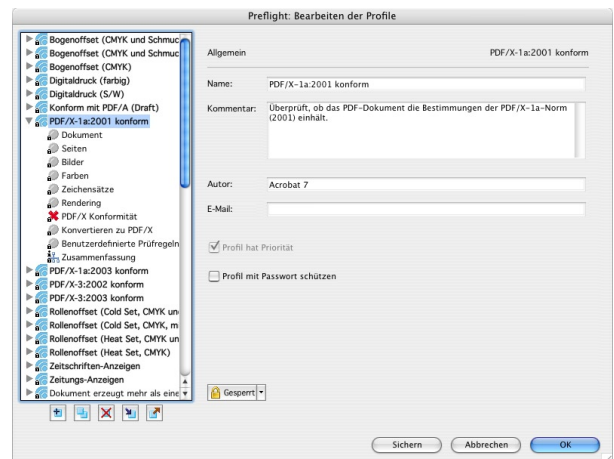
Preflight: Bearbeiten der Profile

Bogenoffset (CMYK und Schmuc
Bogenoffset (CMYK und Schmuc
Bogenoffset (CMYK)
Digitaldruck (farbig)
Digitaldruck (S/W)
Konform mit PDF/A (Draft)
PDF/X-1a:2001 konform
Dokument
Seiten
Bilder
Farben
Zeichensätze
Rendering
PDF/X Konformität
Konvertieren zu PDF/X
Benutzerdefinierte Prüfregeln
Zusammenfassung
PDF/X-1a:2003 konform
PDF/X-3:2002 konform
PDF/X-3:2003 konform
Rollenoffset (Cold Set, CMYK un
Rollenoffset (Cold Set, CMYK, m
Rollenoffset (Heat Set, CMYK un
Rollenoffset (Heat Set, CMYK)
Zeitschriften-Anzeigen
Zeitungs-Anzeigen
Dokument erzeugt mehr als eine

Allgemein

PDF/X-1a:2001 konform

Name: PDF/X-1a:2001 konform

Kommentar: Überprüft, ob das PDF-Dokument die Bestimmungen der PDF/X-1a-Norm (2001) einhält.

Autor: Acrobat 7

E-Mail:

Profil hat Priorität

Profil mit Passwort schützen

Gesperrt

Sichern
Abbrechen
OK